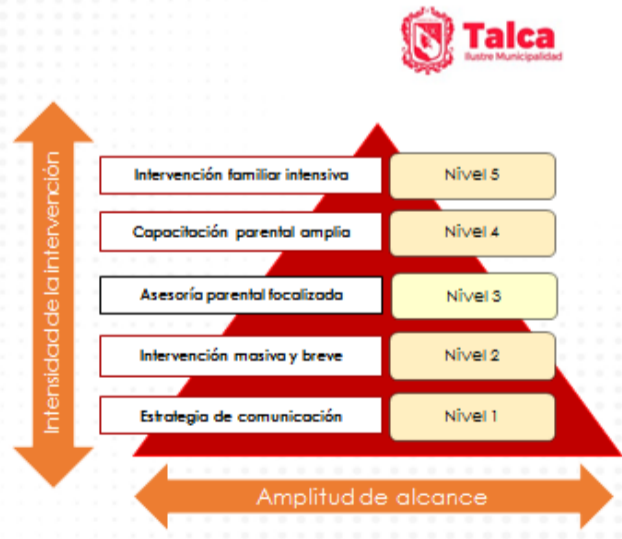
Talca
Ilustre Municipalidad

Intensidad de la intervención

| | |
|---|---|
| Intervención familiar intensiva | Nivel 5 |
| Capacitación parental amplia | Nivel 4 |
| Asesoría parental focalizada | Nivel 3 |
| Intervención masiva y breve | Nivel 2 |
| Estrategia de comunicación | Nivel 1 |

Amplitud de alcance